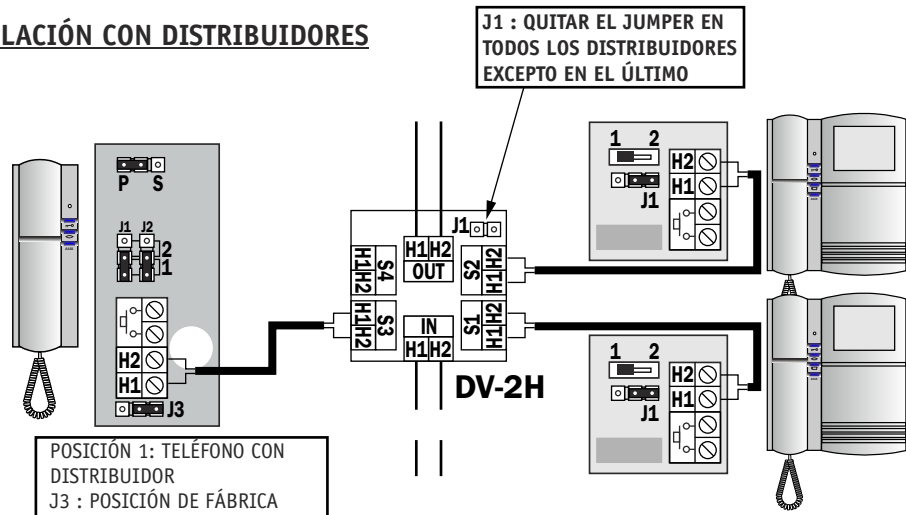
LACIÓN CON DISTRIBUIDORES

J1 : QUITAR EL JUMPER EN TODOS LOS DISTRIBUIDORES EXCEPTO EN EL ÚLTIMO

P S

J1 J2
2
1

H2
H1
J3

POSICIÓN 1: TELÉFONO CON DISTRIBUIDOR
J3 : POSICIÓN DE FÁBRICA

J1
H1 H2
OUT
H1H2 S4
S2 H1H2
H1H2 S3
S1 H1H2
IN
H1 H2
DV-2H

1 2
H2
H1
J1

1 2
H2
H1
J1